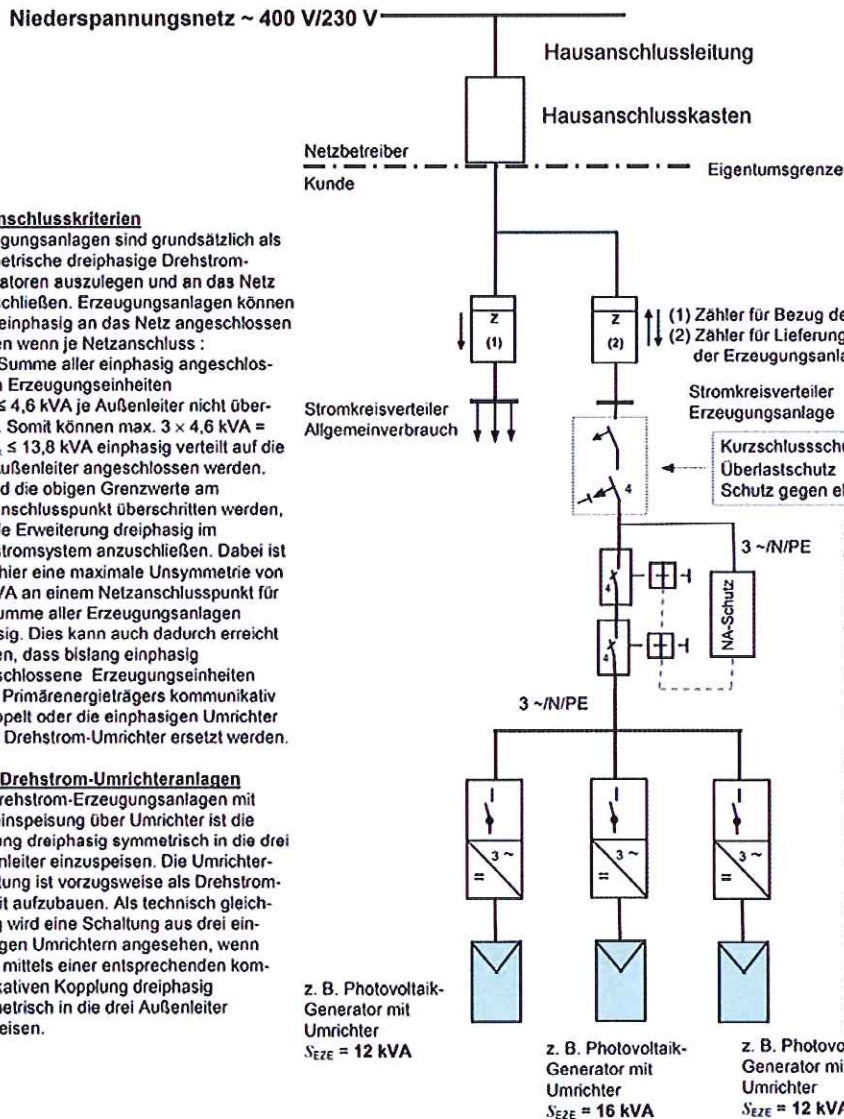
Niederspannungsnetz ~ 400 V/230 V

Hausanschlussleitung

Hausanschlusskasten

Netzbetreiber

Kunde

Eigentumsgrenze

nschlusskriterien
gungsanlagen sind grundsätzlich als etrische dreiphasige Drehstrom-atoren auszulegen und an das Netz schließen. Erzeugungsanlagen können einphasig an das Netz angeschlossen en wenn je Netzanschluss : Summe aller einphasig angeschlos- Erzeugungseinheiten ≤ 4,6 kVA je Außenleiter nicht über- Somit können max. 3 × 4,6 kVA = ≤ 13,8 kVA einphasig verteilt auf die ußenleiter angeschlossen werden. d die obigen Grenzwerte am nschlusspunkt überschritten werden, e Erweiterung dreiphasig im tromsystem anzuschließen. Dabei ist hier eine maximale Unsymmetrie von VA an einem Netzanschlusspunkt für umme aller Erzeugungsanlagen sig. Dies kann auch dadurch erreicht en, dass bislang einphasig schlossene Erzeugungseinheiten Primärenergieträgers kommunikativ oppelt oder die einphasigen Umrichter Drehstrom-Umrichter ersetzt werden.

Drehstrom-Umrichteranlagen
rehstrom-Erzeugungsanlagen mit inspeisung über Umrichter ist die ung dreiphasig symmetrisch in die drei nleiter einzuspeisen. Die Umrichter-tung ist vorzugsweise als Drehstrom-it aufzubauen. Als technisch gleich-g wird eine Schaltung aus drei ein-gen Umrichtern angesehen, wenn mittels einer entsprechenden kom-kativen Kopplung dreiphasig metrisch in die drei Außenleiter eisen.

Z
(1)

Z
(2)

(1) Zähler für Bezug de
(2) Zähler für Lieferung der Erzeugungsanla

Stromkreisverteiler Allgemeinverbraucher

Stromkreisverteiler Erzeugungsanlage

Kurzschlussschu
Überlastschutz
Schutz gegen el

4

3 ~/N/PE

4

4

NA-Schutz

3 ~/N/PE

3 ~
=

3 ~
=

3 ~
=

z. B. Photovoltaik-Generator mit Umrichter
$S_{EZE}$ = 12 kVA

z. B. Photovoltaik-Generator mit Umrichter
$S_{EZE}$ = 16 kVA

z. B. Photovo Generator mi Umrichter
$S_{EZE}$ = 12 kVA